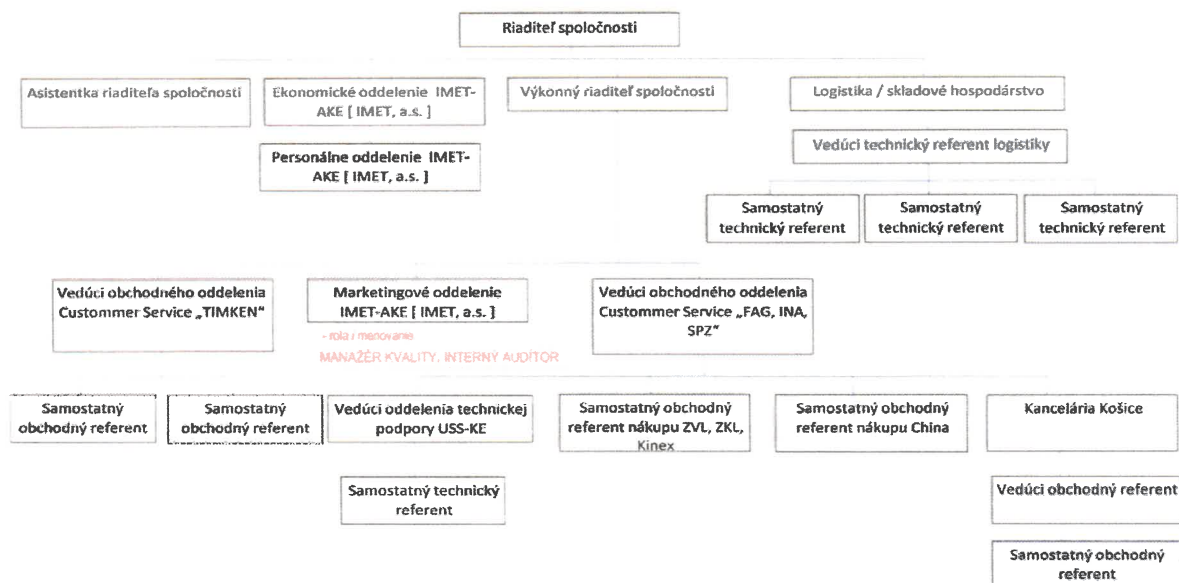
Riaditeľ spoločnosti

Asistentka riaditeľa spoločnosti

Ekonomické oddelenie IMET-AKE [ IMET, a.s. ]

Výkonný riaditeľ spoločnosti

Logistika / skladové hospodárstvo

Personálne oddelenie IMET-AKE [ IMET, a.s. ]

Vedúci technický referent logistiky

Samostatný technický referent

Samostatný technický referent

Samostatný technický referent

Vedúci obchodného oddelenia Custommer Service „TIMKEN"

Marketingové oddelenie IMET-AKE [ IMET, a.s. ]

- rola i menovanie

MANAŽÉR KVALITY, INTERNÝ AUDITOR

Vedúci obchodného oddelenia Custommer Service „FAG, INA, SPZ"

Samostatný obchodný referent

Samostatný obchodný referent

Vedúci oddelenia technickej podpory USS-KE

Samostatný obchodný referent nákupu ZVL, ZKL, Kinex

Samostatný obchodný referent nákupu China

Kancelária Košice

Samostatný technický referent

Vedúci obchodný referent

Samostatný obchodný referent